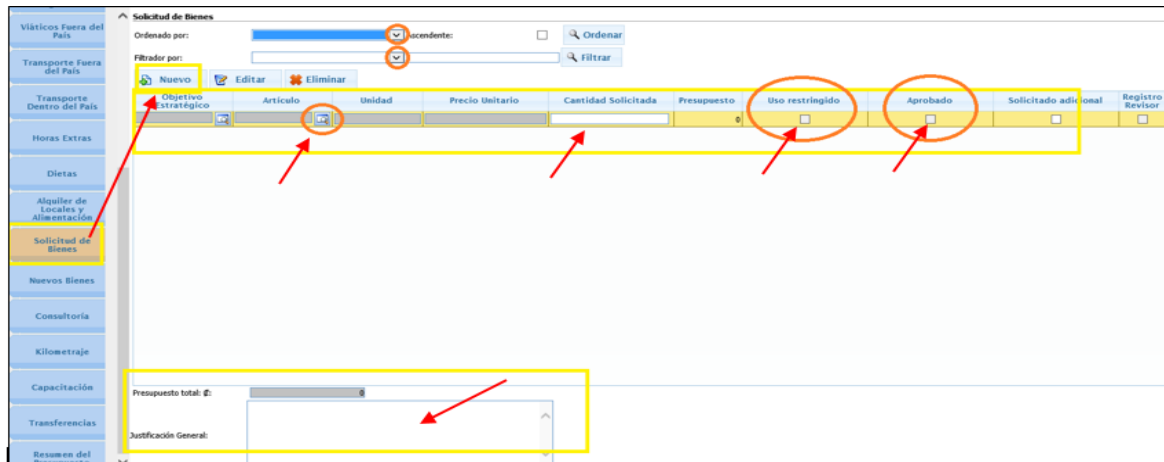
Viáticos Fuera del País
Transporte Fuera del País
Transporte Dentro del País
Horas Extras
Dietas
Alquiler de Locales y Alimentación
Solicitud de Bienes
Nuevos Bienes
Consultoría
Kilometraje
Capacitación
Transferencias
Resumen del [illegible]

Solicitud de Bienes
Ordenado por:
Ascendente:
Ordenar
Filtrador por:
Filtrar
Nuevo
Editar
Eliminar

| Objetivo Estratégico | Artículo | Unidad | Precio Unitario | Cantidad Solicitada | Presupuesto | Uso restringido | Aprobado | Solicitado adicional | Registro Revisor |
|---|---|---|---|---|---|---|---|---|---|
| | | | | | 0 | | | | |

Presupuesto total: ₡: 0
Justificación General: